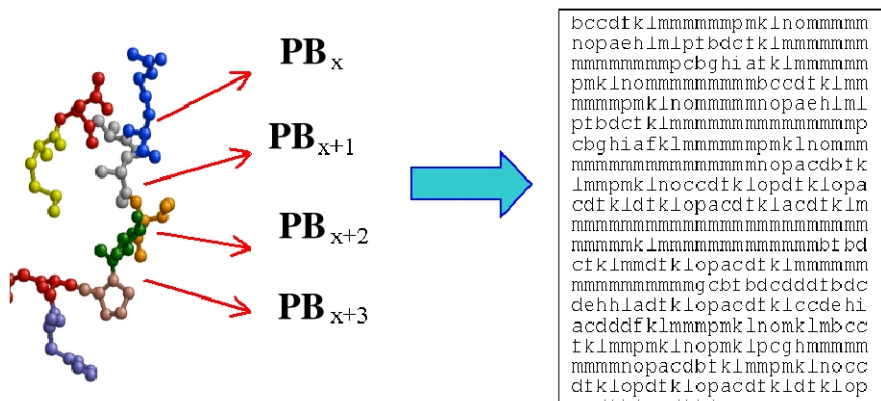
$PB_x$

$PB_{x+1}$

$PB_{x+2}$

$PB_{x+3}$

bccdfklmmmmmmpmklnommmmm
nopaehlmlpfbdcfklmmmmmmm
mmmmmmmmpcbghiafklmmmmmm
pmklnommmmmmmmbccdfklmm
mmmmpmklnommmmmnopaehlml
pfbdcfklmmmmmmmmmmmmmmp
cbghiafklmmmmmmpmklnommm
mmmmmmmmmmmmmmnopacdbfk
lmmpmklnoccdfklopdfklopa
cdfkldfklopacdfklacdfklm
mmmmmmmmmmmmmmmmmmmmmm
mmmmmklmmmmmmmmmmmbfbd
cfklmmdfklopacdfklmmmmmm
mmmmmmmmmgcbfbdcdddfbdc
dehhladfklopacdfklccdehi
acdddfklmmmpmklnomklmbcc
fklmmpmklnopmklpcghmmmmm
mmmmnopacdbfklmmpmklnocc
dfklopdfklopacdfkldfklop
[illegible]